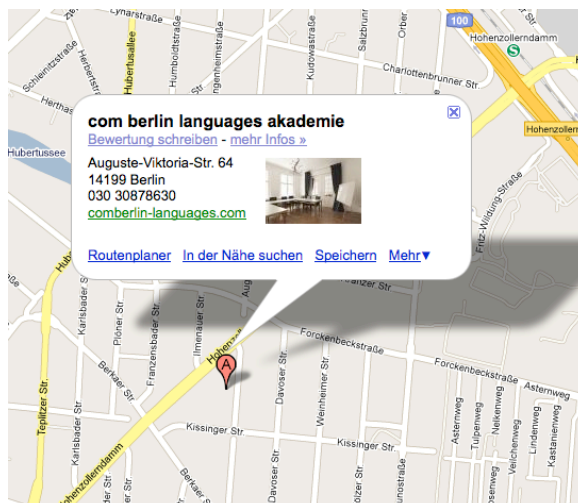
com berlin languages akademie
Bewertung schreiben - mehr Infos »
Auguste-Viktoria-Str. 64
14199 Berlin
030 30878630
comberlin-languages.com

Routenplaner In der Nähe suchen Speichern Mehr▼

Lynarstraße
Hubertusallee
Humboldtstraße
Kudowastraße
Salzbrunner
Orber
100
Hohenzollerndamm
S
Charlottenbrunner Str.
Schleinitzstraße
Herbertstraße
Herthastr.
Hubertussee
Hohenzollerndamm
Fritz-Wildung-Straße
Forckenbeckstraße
Forckenbeckstraße
Asternweg
Tepiltzer Str.
Plöner Str.
Franzensbader Str.
Ilmenauer Str.
Karlsbader Str.
Berkaer Str.
Hohenzollerndamm
A
Davoser Str.
Weinheimer Str.
Kissinger Str.
Kissinger Str.
Asternweg
Tulpenweg
Nelkenweg
Veilchenweg
Lindenweg
Kastanienweg
Davoser Str.
Berkaer Str.
Karlsbader Str.